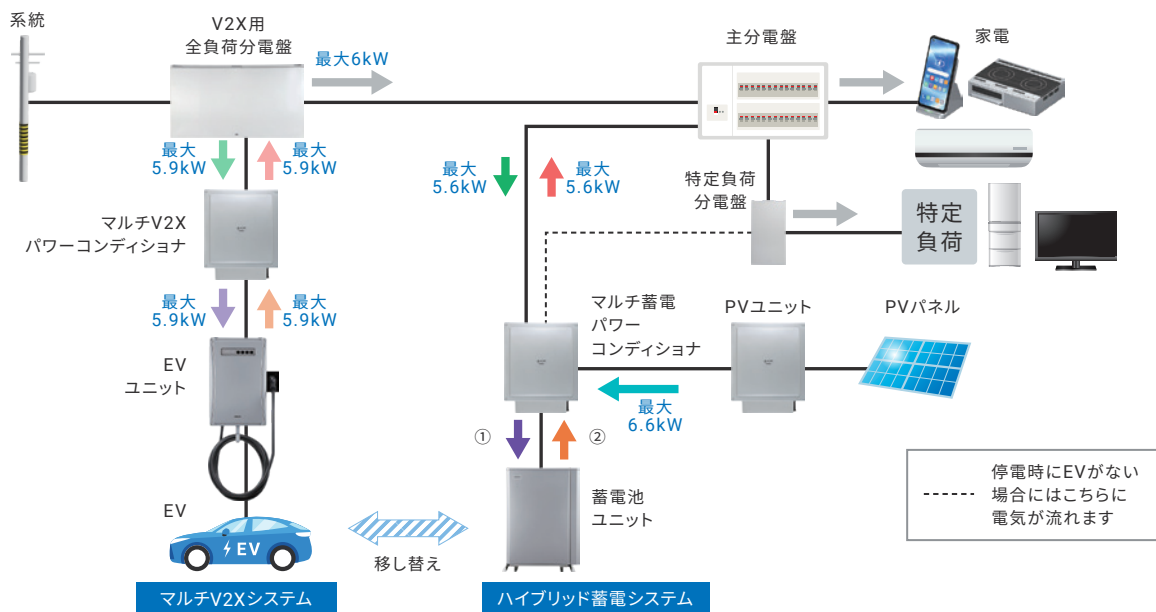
系統

V2X用
全負荷分電盤

最大6kW

主分電盤

家電

最大
5.9kW

最大
5.9kW

最大
5.6kW

最大
5.6kW

特定負荷
分電盤

特定
負荷

マルチV2X
パワーコンディショナ

最大
5.9kW

最大
5.9kW

マルチ蓄電
パワー
コンディショナ

PVユニット

PVパネル

EV
ユニット

最大
6.6kW

①

②

EV

EV

移し替え

蓄電池
ユニット

停電時にEVがない
場合にはこちらに
電気が流れます

マルチV2Xシステム

ハイブリッド蓄電システム